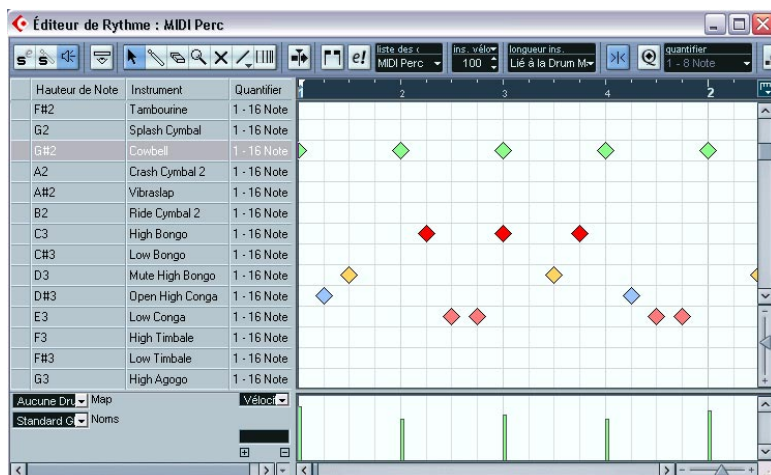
Éditeur de Rythme : MIDI Perc

S S

liste des ( MIDI Perc | ins. vélo 100 | longueur ins. Lié à la Drum M | quantifier 1 - 8 Note

| Hauteur de Note | Instrument | Quantifier |
|---|---|---|
| F#2 | Tambourine | 1 - 16 Note |
| G2 | Splash Cymbal | 1 - 16 Note |
| G#2 | Cowbell | 1 - 16 Note |
| A2 | Crash Cymbal 2 | 1 - 16 Note |
| A#2 | Vibraslap | 1 - 16 Note |
| B2 | Ride Cymbal 2 | 1 - 16 Note |
| C3 | High Bongo | 1 - 16 Note |
| C#3 | Low Bongo | 1 - 16 Note |
| D3 | Mute High Bongo | 1 - 16 Note |
| D#3 | Open High Conga | 1 - 16 Note |
| E3 | Low Conga | 1 - 16 Note |
| F3 | High Timbale | 1 - 16 Note |
| F#3 | Low Timbale | 1 - 16 Note |
| G3 | High Agogo | 1 - 16 Note |

1 2 3 4 2

Aucune Dru Map
Standard G Noms
Vélocit